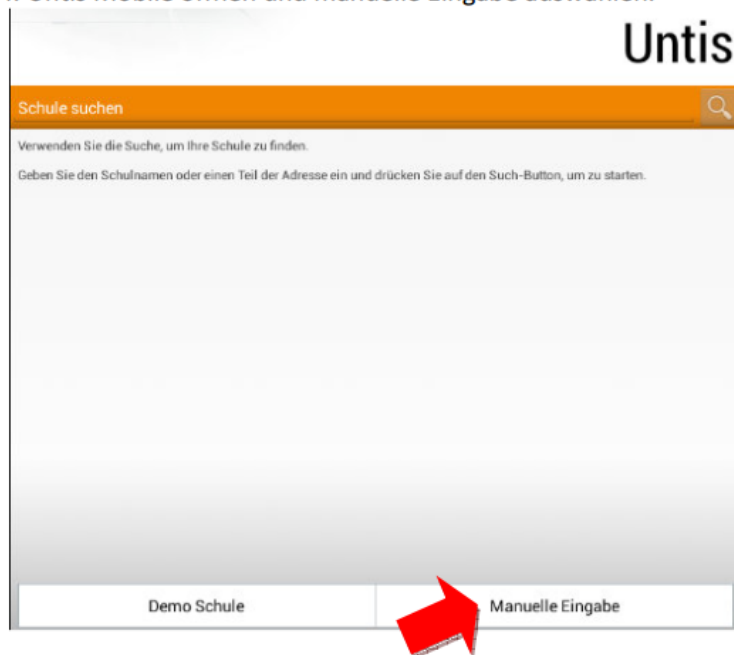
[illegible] Untis Mobile öffnen und Manuelle Eingabe auswählen.

Untis

Schule suchen

Verwenden Sie die Suche, um Ihre Schule zu finden.

Geben Sie den Schulnamen oder einen Teil der Adresse ein und drücken Sie auf den Such-Button, um zu starten.

Demo Schule

Manuelle Eingabe